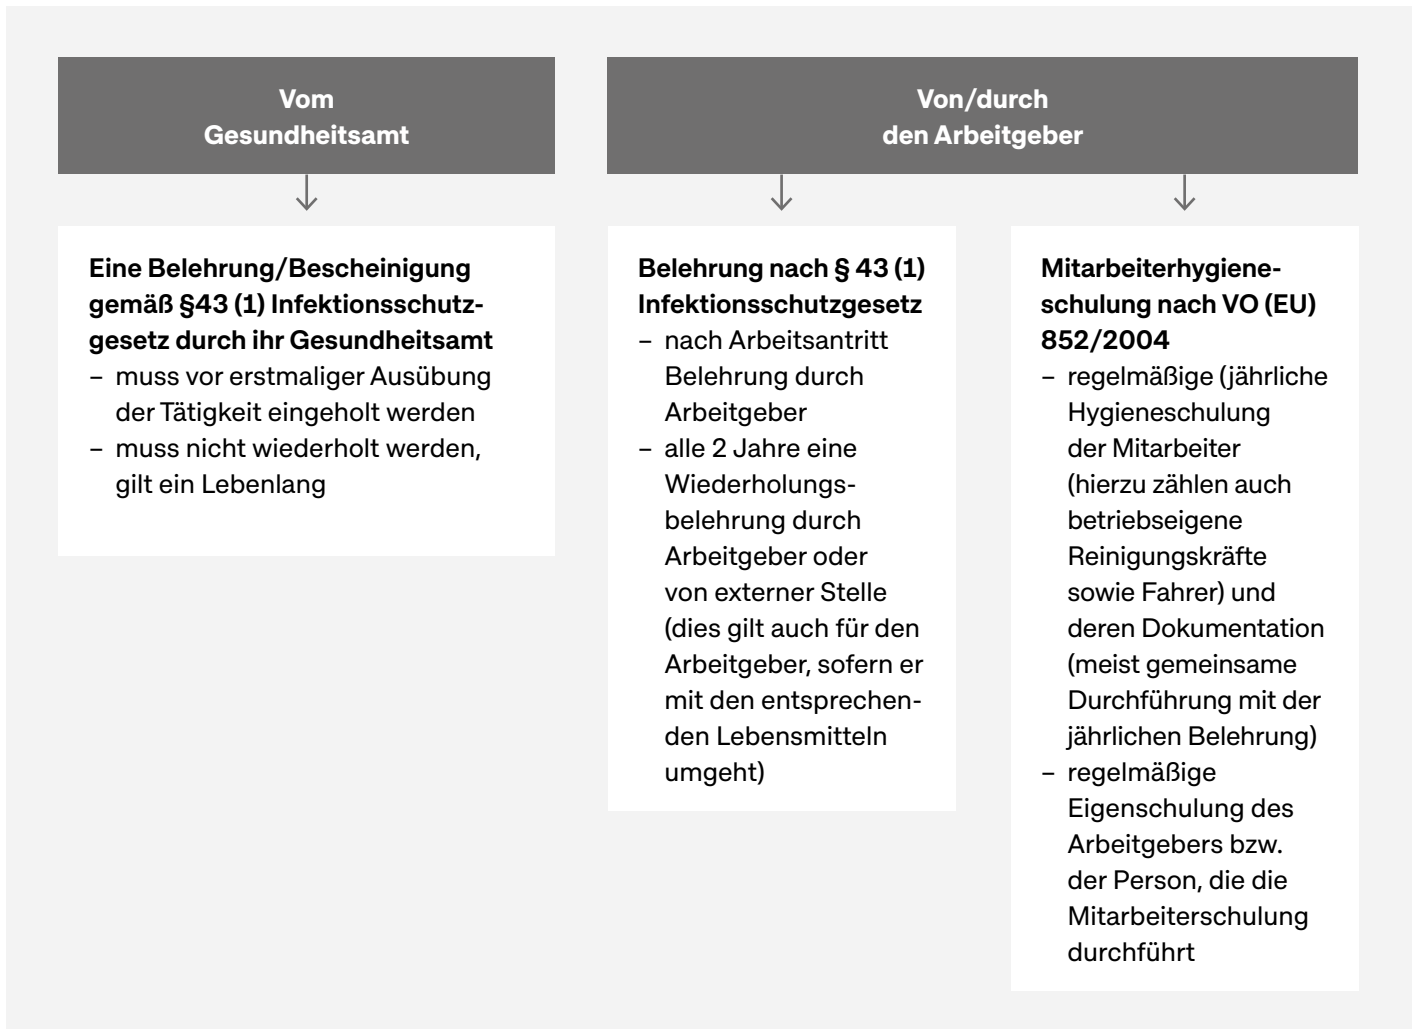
Vom Gesundheitsamt

Von/durch den Arbeitgeber

Eine Belehrung/Bescheinigung gemäß §43 (1) Infektionsschutzgesetz durch ihr Gesundheitsamt
– muss vor erstmaliger Ausübung der Tätigkeit eingeholt werden
– muss nicht wiederholt werden, gilt ein Lebenlang

Belehrung nach § 43 (1) Infektionsschutzgesetz
– nach Arbeitsantritt Belehrung durch Arbeitgeber
– alle 2 Jahre eine Wiederholungsbelehrung durch Arbeitgeber oder von externer Stelle (dies gilt auch für den Arbeitgeber, sofern er mit den entsprechenden Lebensmitteln umgeht)

Mitarbeiterhygieneschulung nach VO (EU) 852/2004
– regelmäßige (jährliche Hygieneschulung der Mitarbeiter (hierzu zählen auch betriebseigene Reinigungskräfte sowie Fahrer) und deren Dokumentation (meist gemeinsame Durchführung mit der jährlichen Belehrung)
– regelmäßige Eigenschulung des Arbeitgebers bzw. der Person, die die Mitarbeiterschulung durchführt